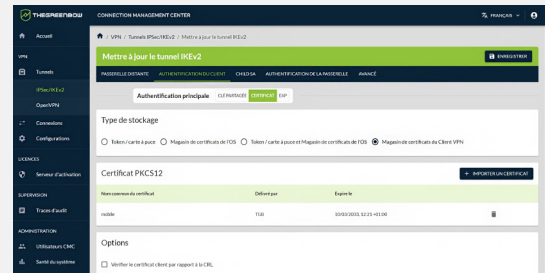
THEGREENBOW CONNECTION MANAGEMENT CENTER FRANÇAIS

Accueil

VPN

Tunnels

IPSec/IKEv2

OpenVPN

Connexions

Configurations

LICENCES

Serveur d'activation

SUPERVISION

Traces d'audit

ADMINISTRATION

Utilisateurs CMC

Santé du système

VPN / Tunnels IPSec/IKEv2 / Mettre à jour le tunnel IKEv2

Mettre à jour le tunnel IKEv2

ENREGISTRER

PASSERELLE DISTANTE AUTHENTIFICATION DU CLIENT CHILD SA AUTHENTIFICATION DE LA PASSERELLE AVANCÉ

Authentification principale CLÉ PARTAGÉE CERTIFICAT EAP

Type de stockage

Token / carte à puce Magasin de certificats de l'OS Token / carte à puce et Magasin de certificats de l'OS Magasin de certificats du Client VPN

Certificat PKCS12

+ IMPORTER UN CERTIFICAT

| Nom commun du certificat | Délivré par | Expire le | |
|---|---|---|---|
| nozide | TGB | 10/03/2033, 12:25 +01:00 | |

Options

Vérifier le certificat client par rapport à la CRL